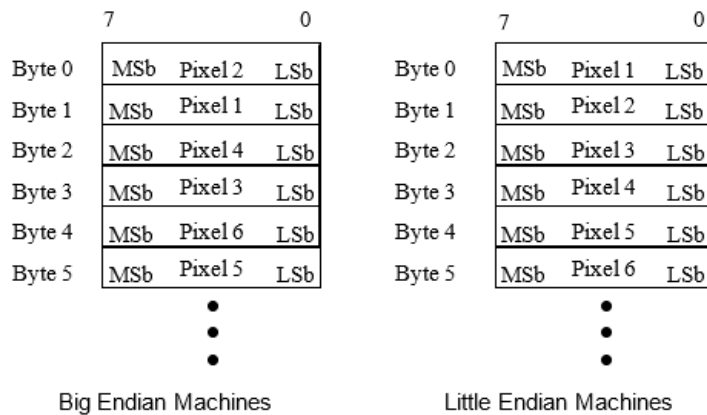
| | 7 | | 0 |
|---|---|---|---|
| Byte 0 | MSb | Pixel 2 | LSb |
| Byte 1 | MSb | Pixel 1 | LSb |
| Byte 2 | MSb | Pixel 4 | LSb |
| Byte 3 | MSb | Pixel 3 | LSb |
| Byte 4 | MSb | Pixel 6 | LSb |
| Byte 5 | MSb | Pixel 5 | LSb |

Big Endian Machines

| | 7 | | 0 |
|---|---|---|---|
| Byte 0 | MSb | Pixel 1 | LSb |
| Byte 1 | MSb | Pixel 2 | LSb |
| Byte 2 | MSb | Pixel 3 | LSb |
| Byte 3 | MSb | Pixel 4 | LSb |
| Byte 4 | MSb | Pixel 5 | LSb |
| Byte 5 | MSb | Pixel 6 | LSb |

Little Endian Machines